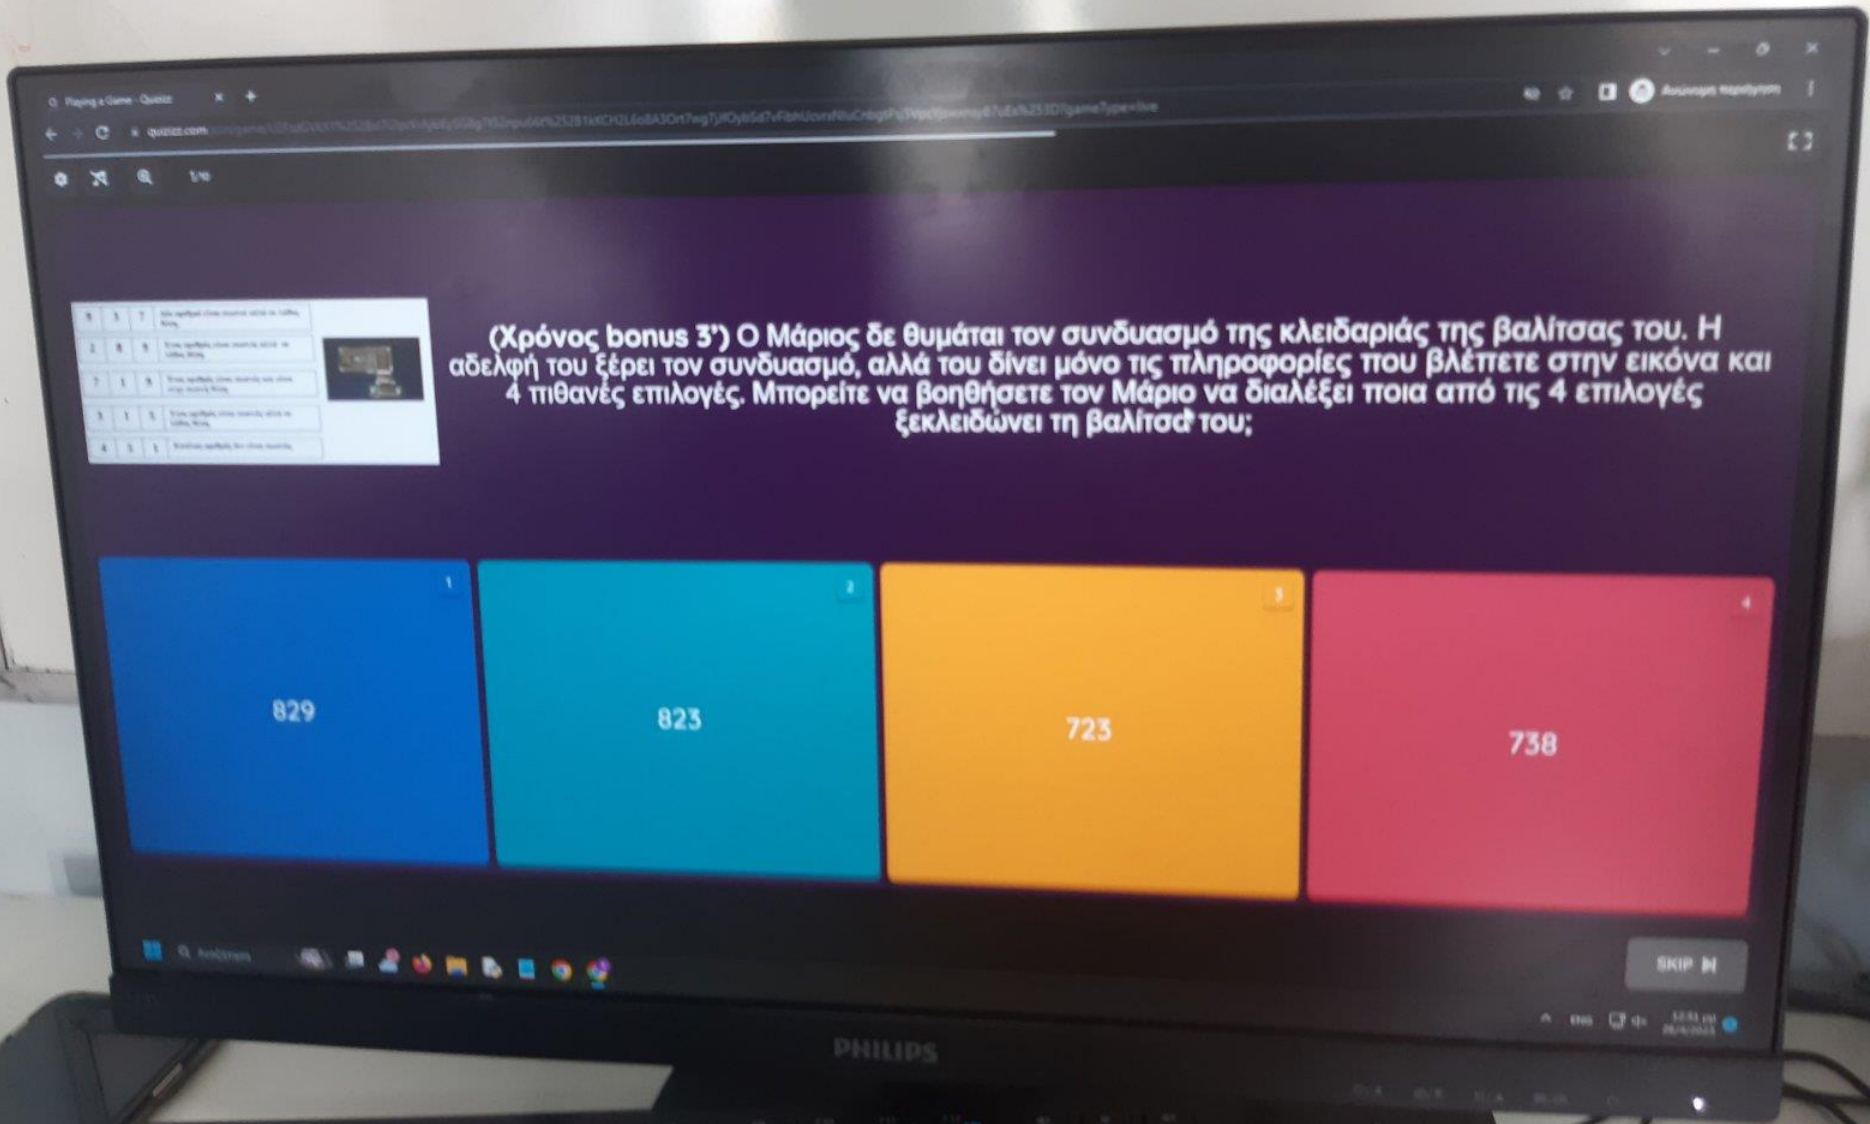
Playing a Game - Quizizz

quizizz.com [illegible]

1/10

(Χρόνος bonus 3') Ο Μάριος δε θυμάται τον συνδυασμό της κλειδαριάς της βαλίτσας του. Η αδελφή του ξέρει τον συνδυασμό, αλλά του δίνει μόνο τις πληροφορίες που βλέπετε στην εικόνα και 4 πιθανές επιλογές. Μπορείτε να βοηθήσετε τον Μάριο να διαλέξει ποια από τις 4 επιλογές ξεκλειδώνει τη βαλίτσα του;

1
829

2
823

3
723

4
738

SKIP

Αναζήτηση

PHILIPS